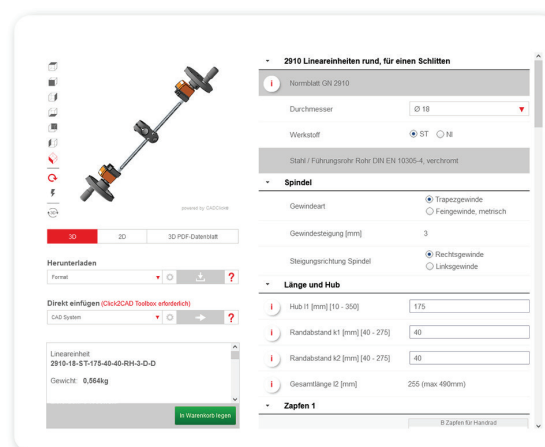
powered by CADClick

3D | 2D | 3D PDF-Datenblatt

Herunterladen
Format
?

Direkt einfügen (Click2CAD Toolbox erforderlich)
CAD System
?

Lineareinheit
2910-18-ST-175-40-40-RH-3-D-D
Gewicht: 0,564kg

In Warenkorb legen

2910 Lineareinheiten rund, für einen Schlitten
Normblatt GN 2910
Durchmesser | Ø 18
Werkstoff | ST NI
Stahl / Führungsrohr Rohr DIN EN 10305-4, verchromt

Spindel
Gewindeart | Trapezgewinde Feingewinde, metrisch
Gewindesteigung [mm] | 3
Steigungsrichtung Spindel | Rechtsgewinde Linksgewinde

Länge und Hub
Hub l1 [mm] [10 - 350] | 175
Randabstand k1 [mm] [40 - 275] | 40
Randabstand k2 [mm] [40 - 275] | 40
Gesamtlänge l2 [mm] | 255 (max 490mm)

Zapfen 1
B Zapfen für Handrad